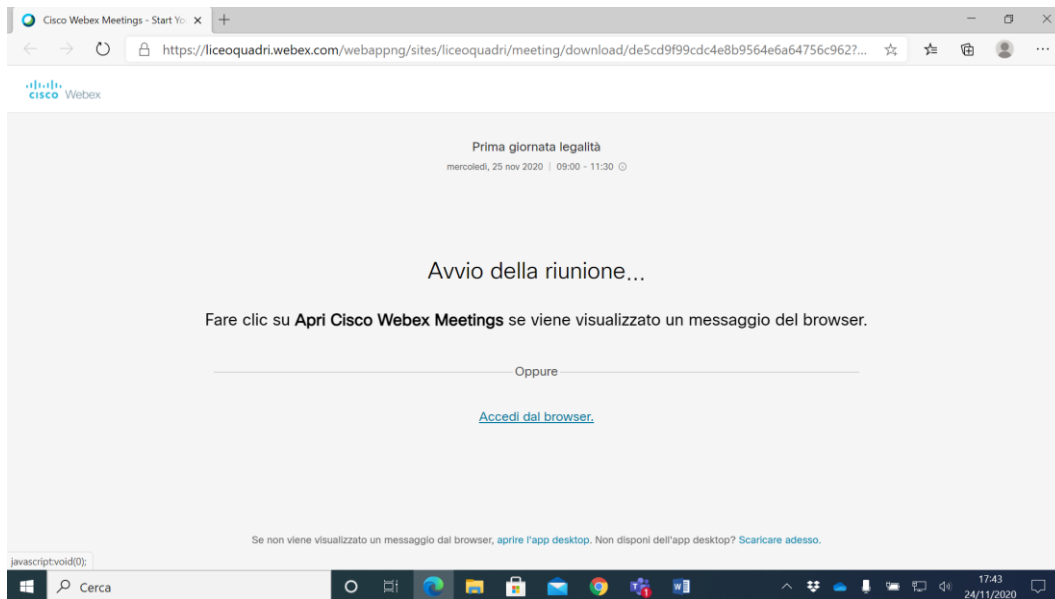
Cisco Webex Meetings - Start Yo ×
+

https://liceoquadri.webex.com/webappng/sites/liceoquadri/meeting/download/de5cd9f99cdc4e8b9564e6a64756c962?...

cisco Webex

Prima giornata legalità
mercoledì, 25 nov 2020 | 09:00 - 11:30

Avvio della riunione...

Fare clic su **Apri Cisco Webex Meetings** se viene visualizzato un messaggio del browser.

Oppure

Accedi dal browser.

Se non viene visualizzato un messaggio dal browser, aprire l'app desktop. Non disponi dell'app desktop? Scaricare adesso.

javascript:void(0);

Cerca

17:43
24/11/2020